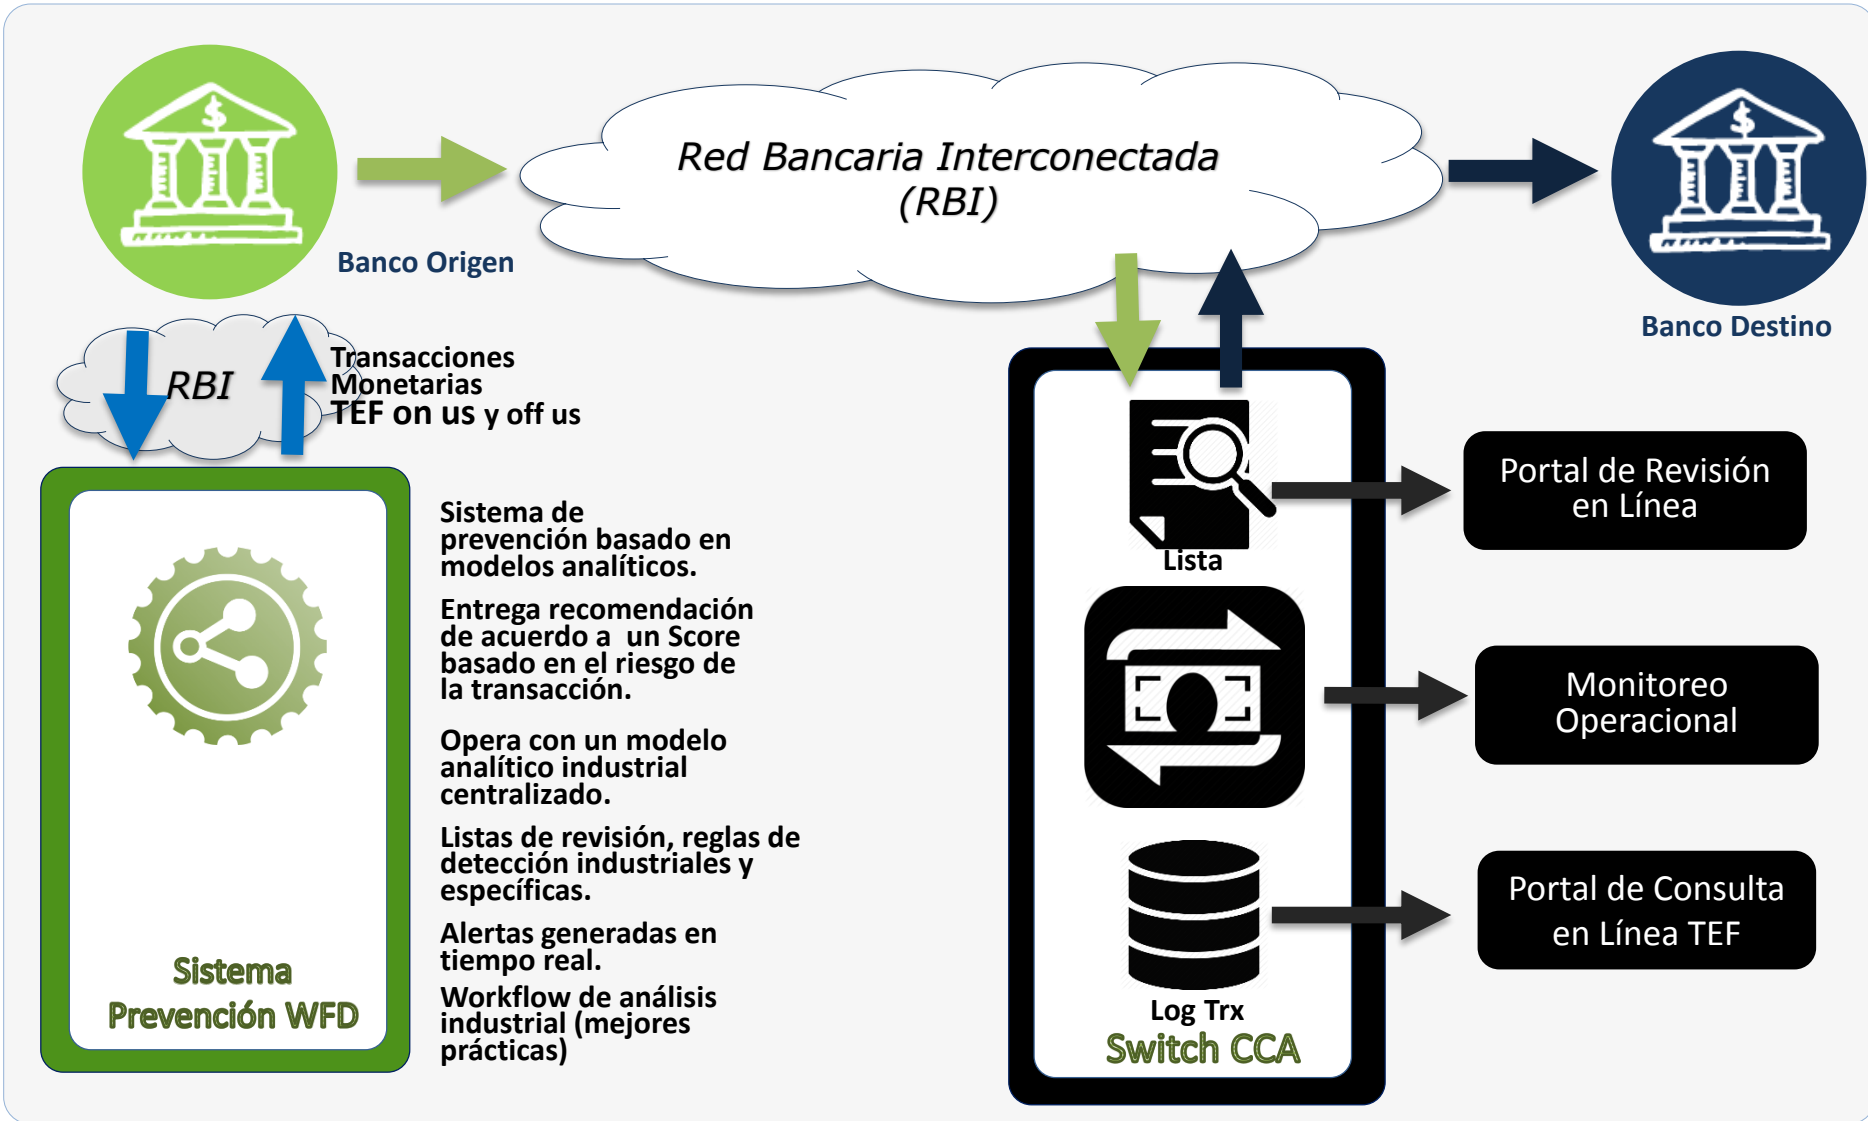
Red Bancaria Interconectada (RBI)

Banco Origen

Banco Destino

RBI

Transacciones Monetarias TEF on us y off us

Sistema de prevención basado en modelos analíticos.

Entrega recomendación de acuerdo a un Score basado en el riesgo de la transacción.

Opera con un modelo analítico industrial centralizado.

Listas de revisión, reglas de detección industriales y específicas.

Alertas generadas en tiempo real.

Workflow de análisis industrial (mejores prácticas)

Sistema Prevención WFD

Lista

Log Trx

Switch CCA

Portal de Revisión en Línea

Monitoreo Operacional

Portal de Consulta en Línea TEF